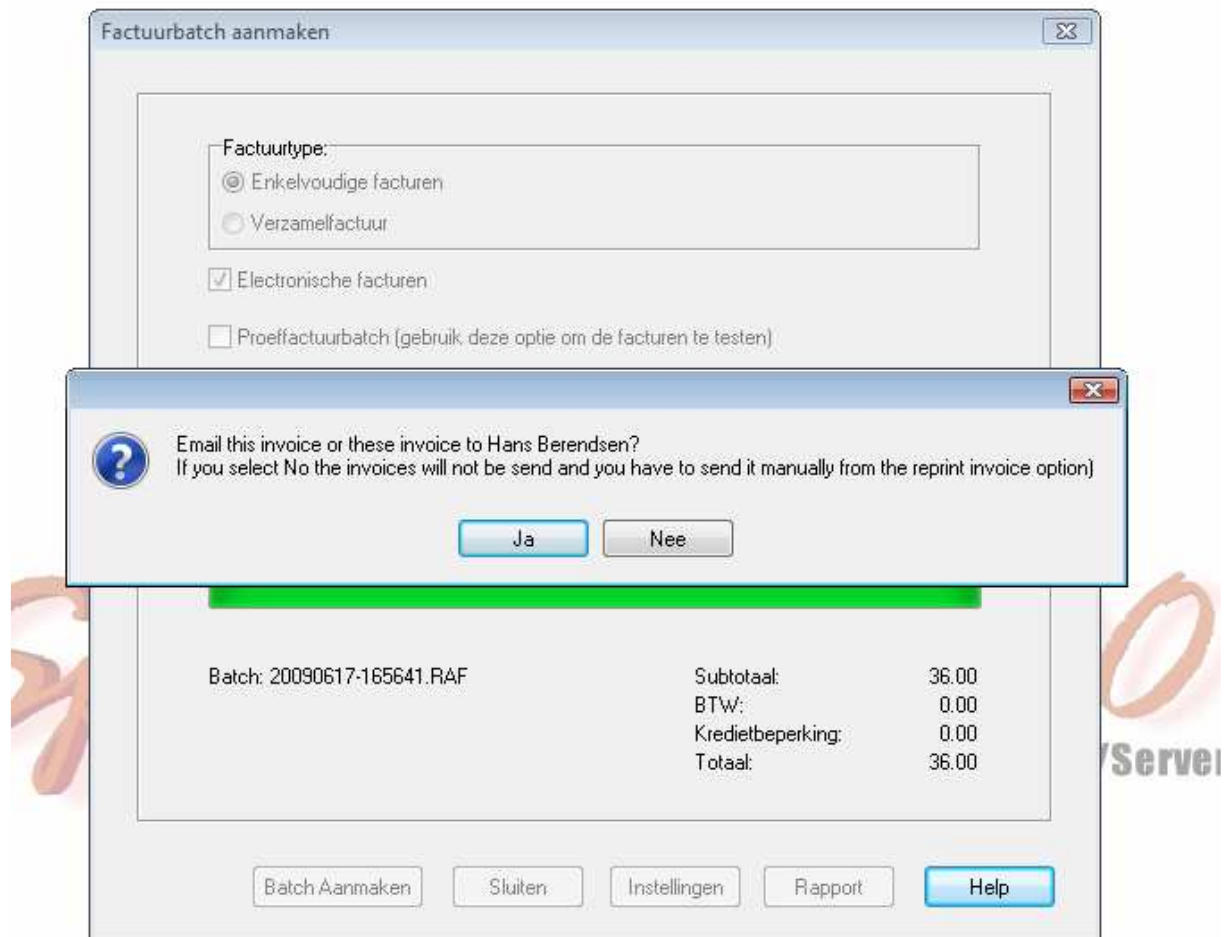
Factuurbatch aanmaken

Factuurtype:
Enkelvoudige facturen
Verzamelfactuur

Electronische facturen

Proeffactuurbatch (gebruik deze optie om de facturen te testen)

Email this invoice or these invoice to Hans Berendsen?
If you select No the invoices will not be send and you have to send it manually from the reprint invoice option)

Ja Nee

Batch: 20090617-165641.RAF

| | |
|---|---|
| Subtotaal: | 36.00 |
| BTW: | 0.00 |
| Kredietbeperking: | 0.00 |
| Totaal: | 36.00 |

Server

Batch Aanmaken Sluiten Instellingen Rapport Help